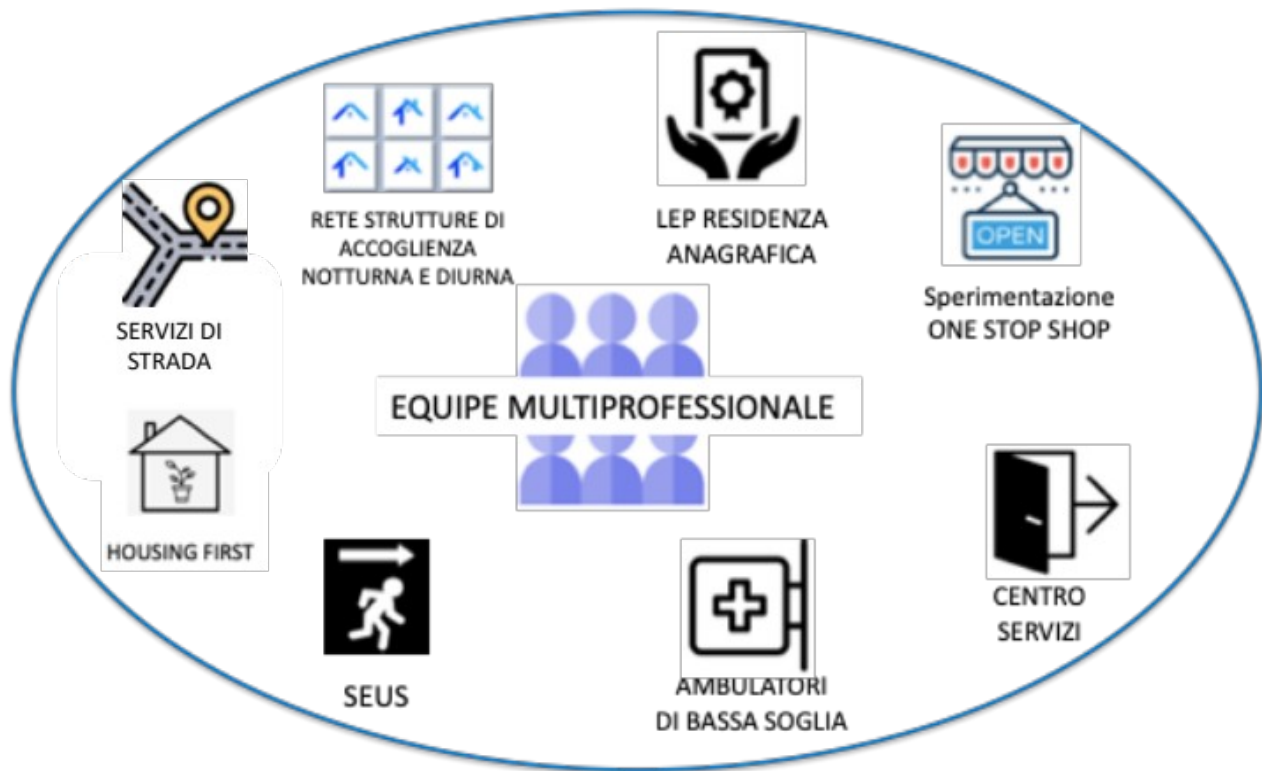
RETE STRUTTURE DI ACCOGLIENZA NOTTURNA E DIURNA

LEP RESIDENZA ANAGRAFICA

OPEN

Sperimentazione ONE STOP SHOP

SERVIZI DI STRADA

EQUIPE MULTIPROFESSIONALE

HOUSING FIRST

CENTRO SERVIZI

SEUS

AMBULATORI DI BASSA SOGLIA